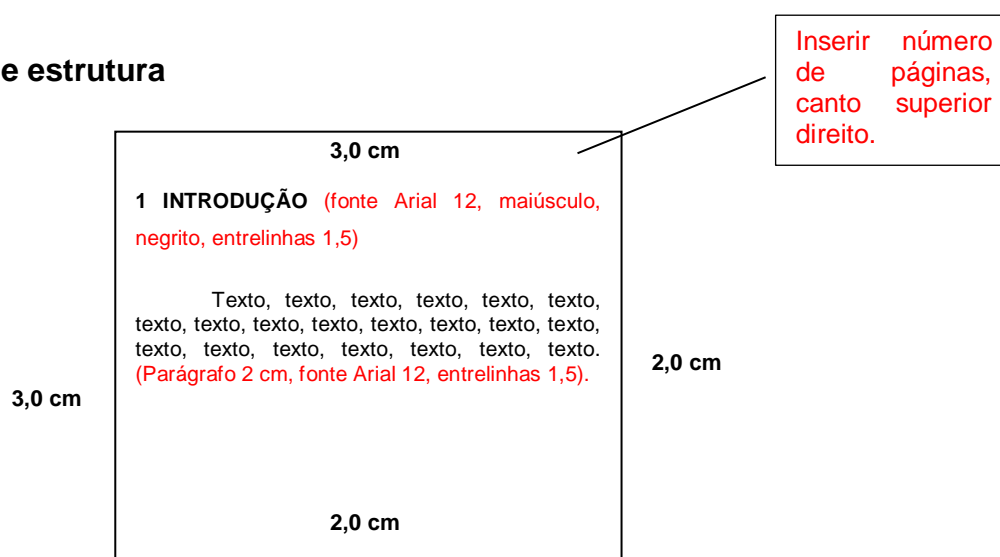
e estrutura

Inserir número de páginas, canto superior direito.

3,0 cm

1 INTRODUÇÃO (fonte Arial 12, maiúsculo, negrito, entrelinhas 1,5)

Texto, texto, texto, texto, texto, texto, texto, texto, texto, texto, texto, texto, texto, texto, texto, texto, texto, texto, texto, texto, texto. (Parágrafo 2 cm, fonte Arial 12, entrelinhas 1,5).

2,0 cm

3,0 cm

2,0 cm